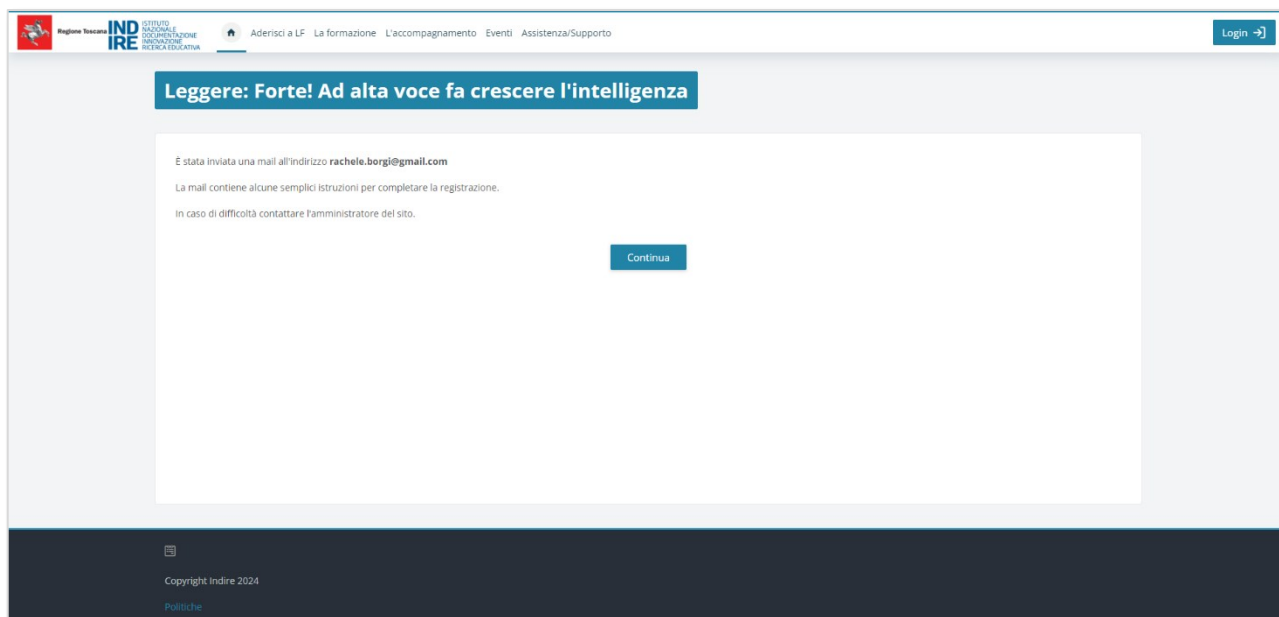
Regione Toscana INDIRE ISTITUTO NAZIONALE DOCUMENTAZIONE INNOVAZIONE RICERCA EDUCATIVA

Aderisci a LF La formazione L'accompagnamento Eventi Assistenza/Supporto

Login

Leggere: Forte! Ad alta voce fa crescere l'intelligenza

È stata inviata una mail all'indirizzo **rachele.borgi@gmail.com**

La mail contiene alcune semplici istruzioni per completare la registrazione.

In caso di difficoltà contattare l'amministratore del sito.

Continua

Copyright Indire 2024

Politiche